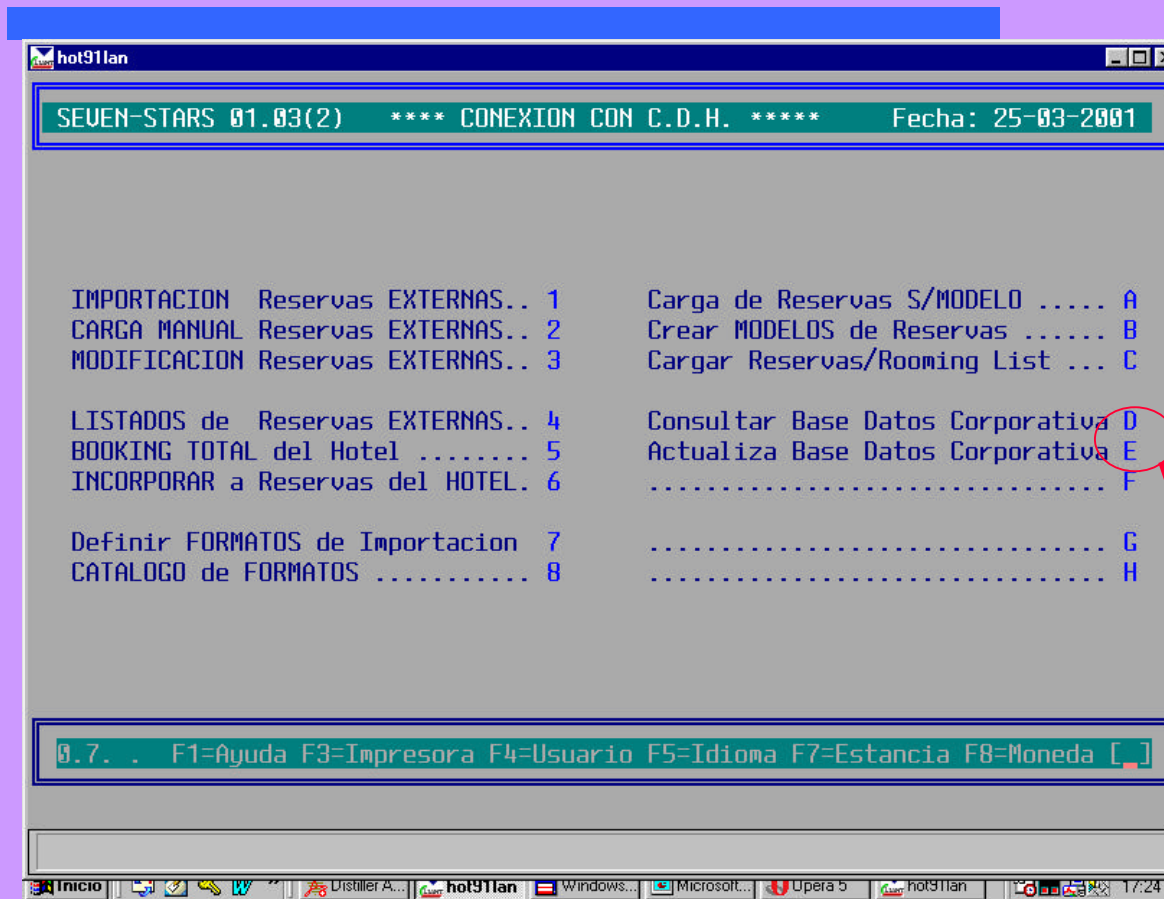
hot91lan

SEVEN-STARS 01.03(2) **** CONEXION CON C.D.H. ***** Fecha: 25-03-2001

IMPORTACION Reservas EXTERNAS.. 1
CARGA MANUAL Reservas EXTERNAS.. 2
MODIFICACION Reservas EXTERNAS.. 3

LISTADOS de Reservas EXTERNAS.. 4
BOOKING TOTAL del Hotel ........ 5
INCORPORAR a Reservas del HOTEL. 6

Definir FORMATOS de Importacion 7
CATALOGO de FORMATOS ........... 8

Carga de Reservas S/MODELO ..... A
Crear MODELOS de Reservas ...... B
Cargar Reservas/Rooming List ... C

Consultar Base Datos Corporativa D
Actualiza Base Datos Corporativa E
................................ F

................................ G
................................ H

0.7. . F1=Ayuda F3=Impresora F4=Usuario F5=Idioma F7=Estancia F8=Moneda [_]

Inicio | Distiller A... | hot91lan | Windows... | Microsoft... | Opera 5 | hot91lan | 17:24